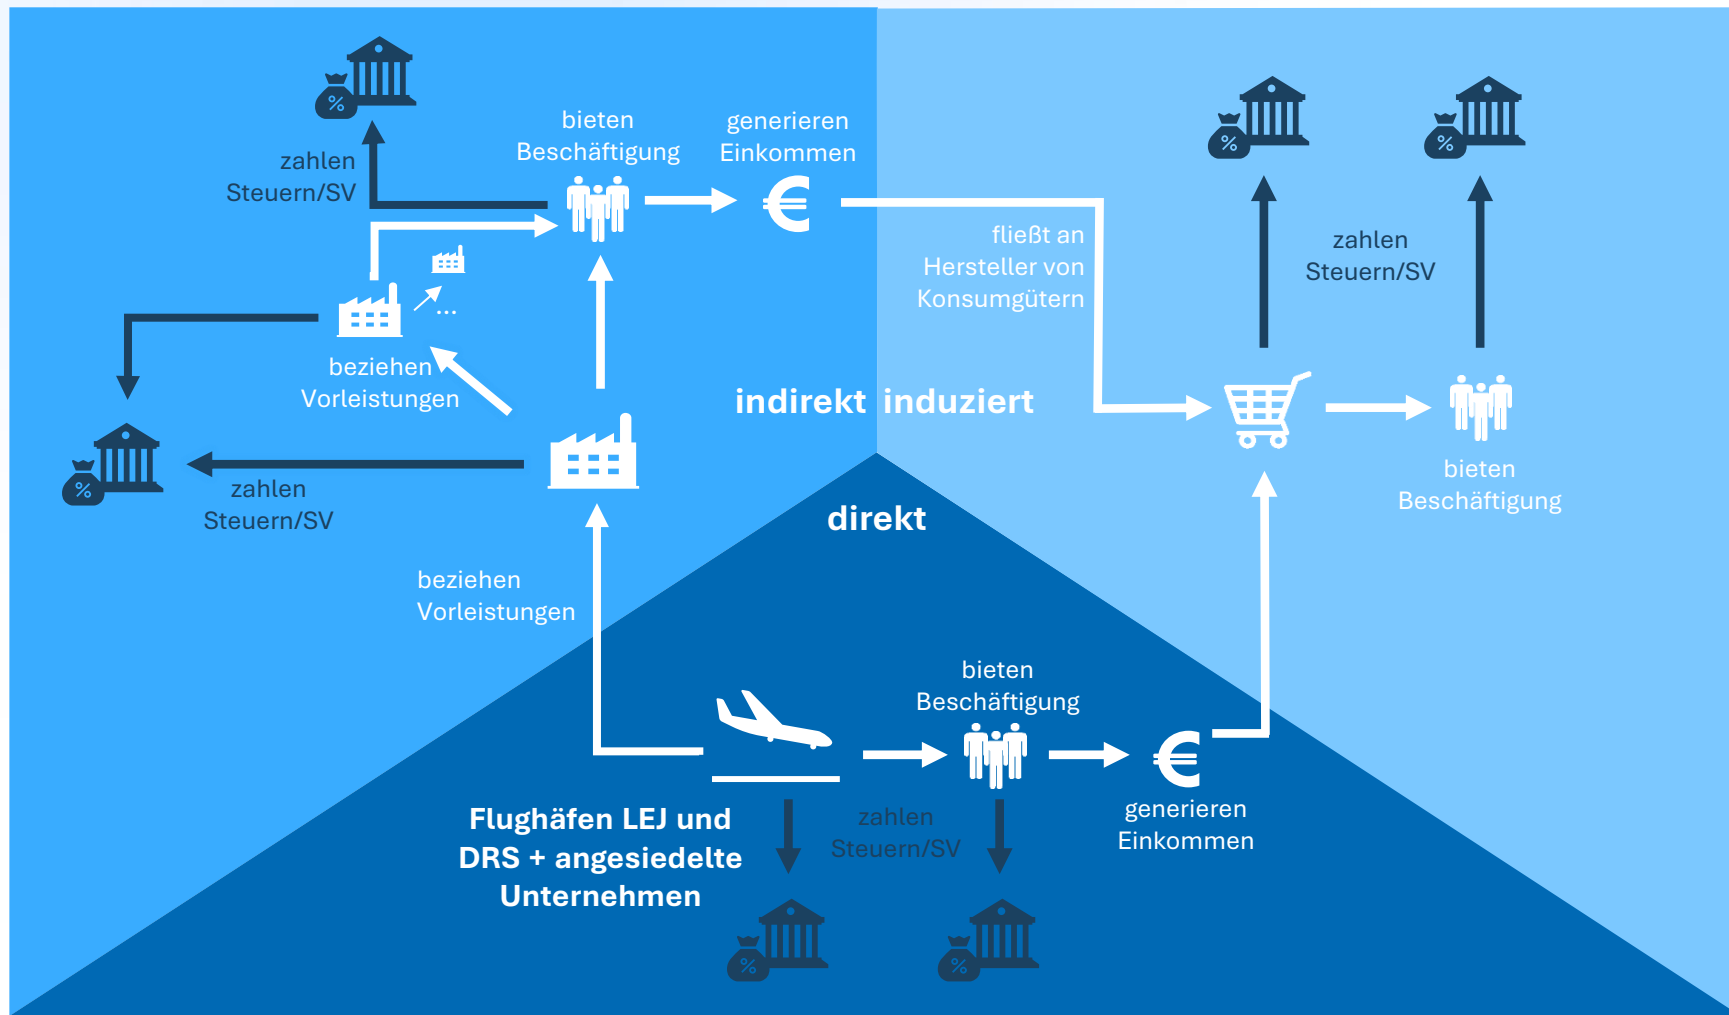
%

zahlen Steuern/SV

bieten Beschäftigung

generieren Einkommen

€

fließt an Hersteller von Konsumgütern

%

%

zahlen Steuern/SV

...

beziehen Vorleistungen

indirekt

induziert

%

zahlen Steuern/SV

bieten Beschäftigung

direkt

beziehen Vorleistungen

bieten Beschäftigung

€

Flughäfen LEJ und DRS + angesiedelte Unternehmen

zahlen Steuern/SV

generieren Einkommen

%

%